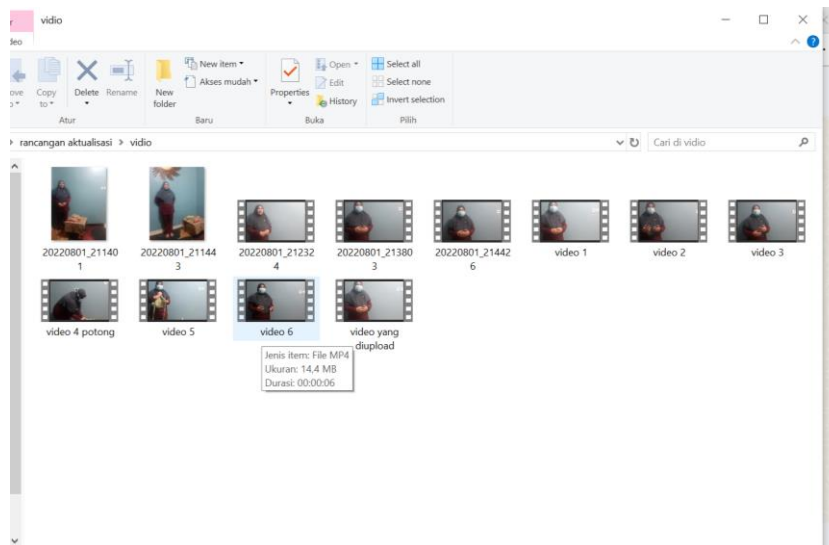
vidio
ideo

ove
Copy
to
Delete
Rename
Atur
New folder
New item
Akses mudah
Baru
Properties
Open
Edit
History
Buka
Select all
Select none
Invert selection
Pilih

rancangan aktualisasi > vidio
Cari di vidio

20220801_211401
20220801_211443
20220801_212324
20220801_213803
20220801_214426
video 1
video 2
video 3
video 4 potong
video 5
video 6
video yang diupload

Jenis item: File MP4
Ukuran: 14,4 MB
Durasi: 00:00:06